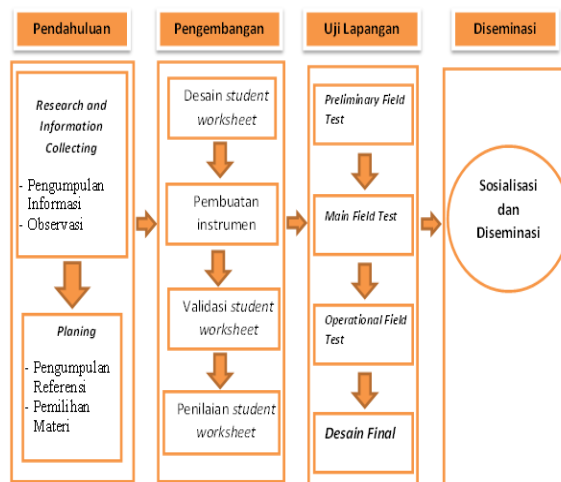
Pendahuluan

Research and Information Collecting

- Pengumpulan Informasi
- Observasi

Planing

- Pengumpulan Referensi
- Pemilihan Materi

Pengembangan

Desain student worksheet

Pembuatan instrumen

Validasi student worksheet

Penilaian student worksheet

Uji Lapangan

Preliminary Field Test

Main Field Test

Operational Field Test

Desain Final

Diseminasi

Sosialisasi dan Diseminasi